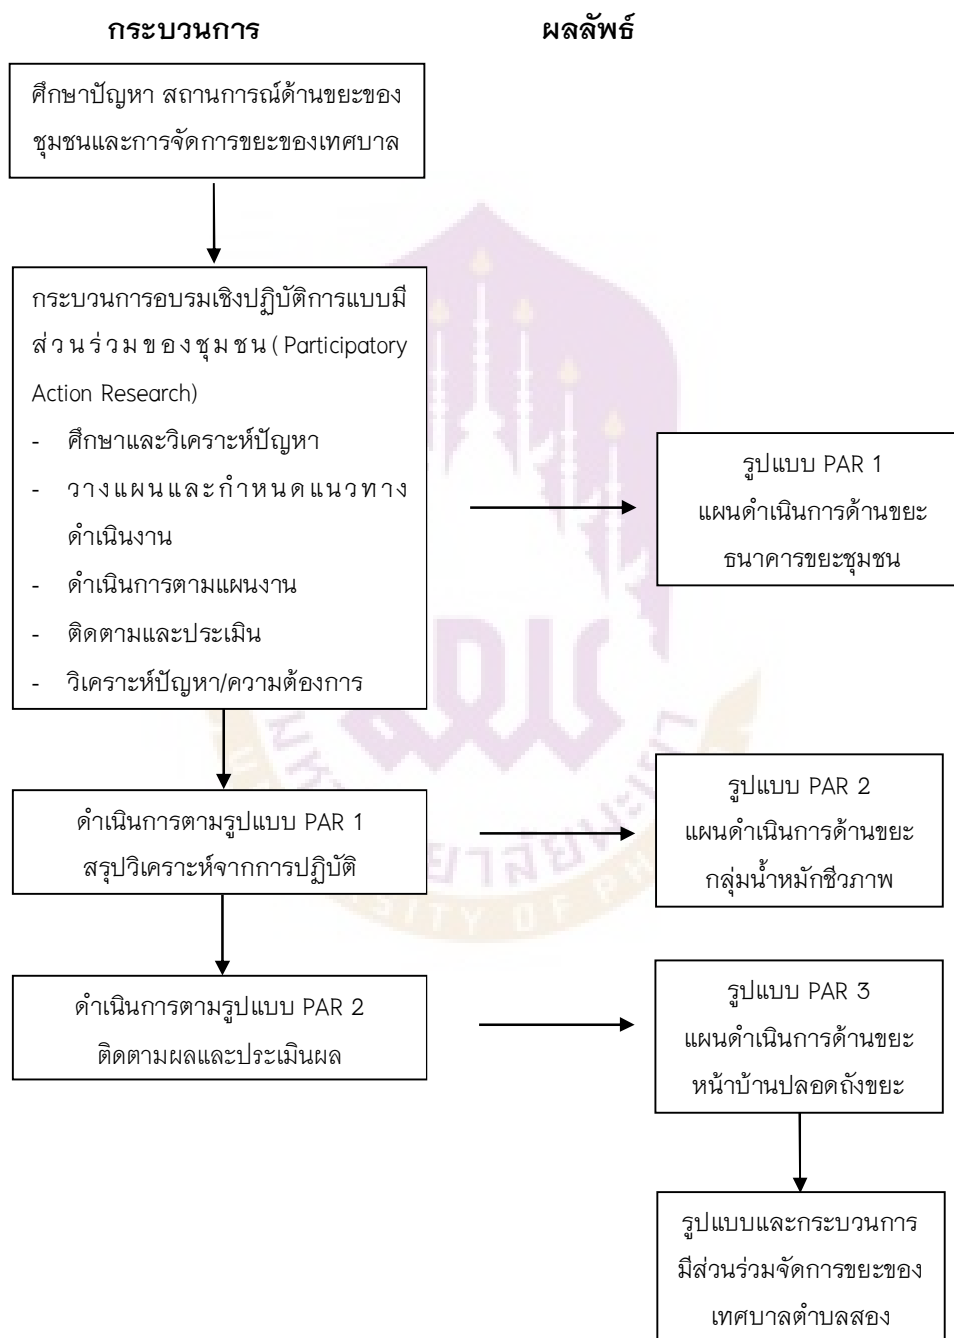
กระบวนการ

ผลลัพธ์

ศึกษาปัญหา สถานการณ์ด้านขยะของชุมชนและการจัดการขยะของเทศบาล

กระบวนการอบรมเชิงปฏิบัติการแบบมีส่วนร่วมของชุมชน ( Participatory Action Research)
- ศึกษาและวิเคราะห์ปัญหา
- วางแผนและกำหนดแนวทางดำเนินงาน
- ดำเนินการตามแผนงาน
- ติดตามและประเมิน
- วิเคราะห์ปัญหา/ความต้องการ

รูปแบบ PAR 1
แผนดำเนินการด้านขยะ
ธนาคารขยะชุมชน

ดำเนินการตามรูปแบบ PAR 1
สรุปวิเคราะห์จากการปฏิบัติ

รูปแบบ PAR 2
แผนดำเนินการด้านขยะ
กลุ่มน้ำหมักชีวภาพ

ดำเนินการตามรูปแบบ PAR 2
ติดตามผลและประเมินผล

รูปแบบ PAR 3
แผนดำเนินการด้านขยะ
หน้าบ้านปลอดถังขยะ

รูปแบบและกระบวนการมีส่วนร่วมจัดการขยะของเทศบาลตำบลสอง